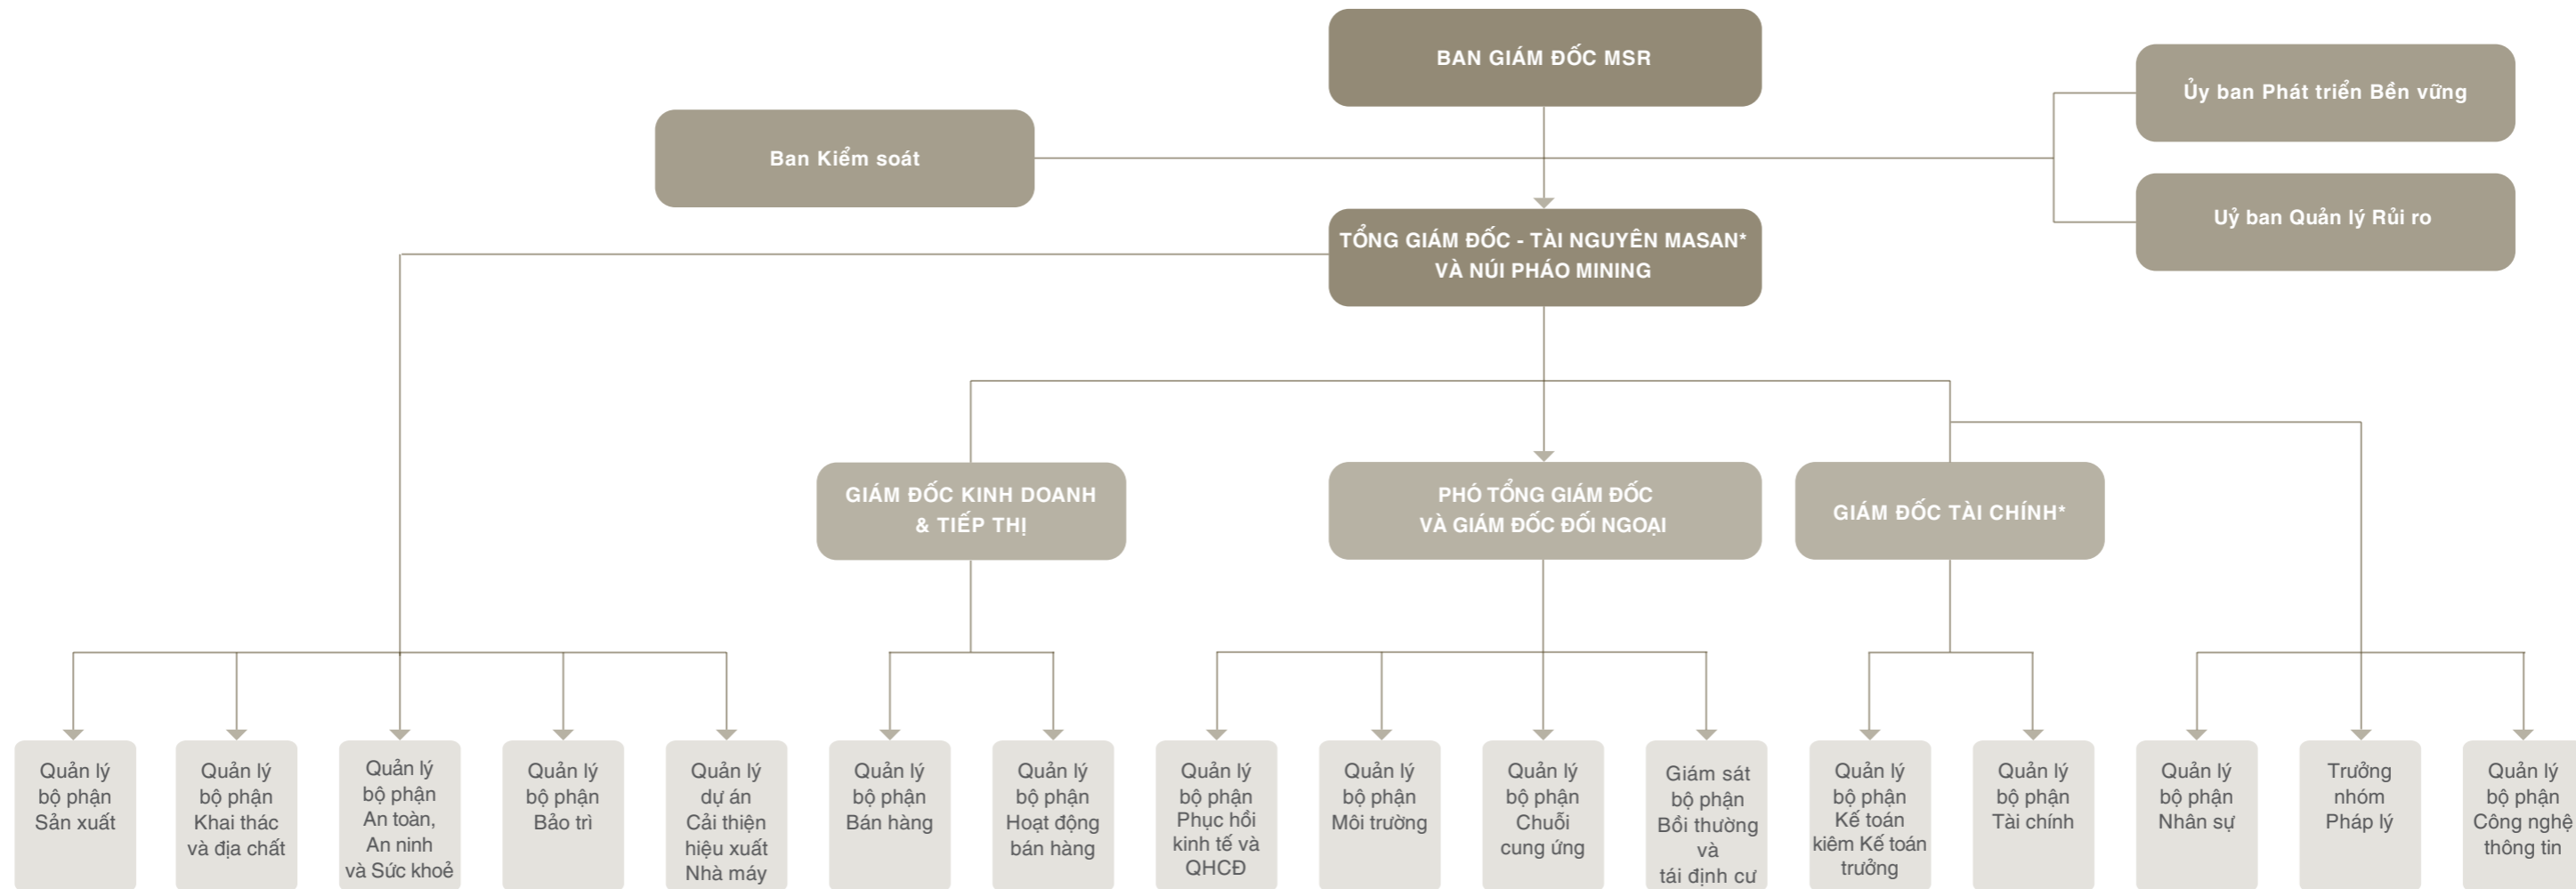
BAN GIÁM ĐỐC MSR

Ban Kiểm soát

Ủy ban Phát triển Bền vững

Uỷ ban Quản lý Rủi ro

TỔNG GIÁM ĐỐC - TÀI NGUYÊN MASAN* VÀ NÚI PHÁO MINING

GIÁM ĐỐC KINH DOANH & TIẾP THỊ

PHÓ TỔNG GIÁM ĐỐC VÀ GIÁM ĐỐC ĐỐI NGOẠI

GIÁM ĐỐC TÀI CHÍNH*

Quản lý bộ phận Sản xuất

Quản lý bộ phận Khai thác và địa chất

Quản lý bộ phận An toàn, An ninh và Sức khoẻ

Quản lý bộ phận Bảo trì

Quản lý dự án Cải thiện hiệu xuất Nhà máy

Quản lý bộ phận Bán hàng

Quản lý bộ phận Hoạt động bán hàng

Quản lý bộ phận Phục hồi kinh tế và QHCĐ

Quản lý bộ phận Môi trường

Quản lý bộ phận Chuỗi cung ứng

Giám sát bộ phận Bồi thường và tái định cư

Quản lý bộ phận Kế toán kiêm Kế toán trưởng

Quản lý bộ phận Tài chính

Quản lý bộ phận Nhân sự

Trưởng nhóm Pháp lý

Quản lý bộ phận Công nghệ thông tin